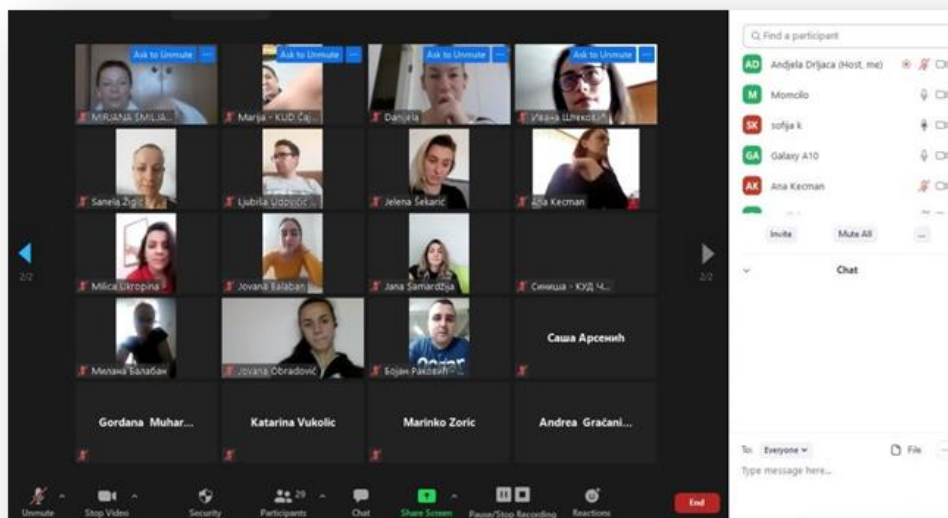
Ask to Unmute
Ask to Unmute
Ask to Unmute
Ask to Unmute
MIRJANA SMILJA...
Marija - KUD Čaj...
Danijela
Ивана Шековић
Sanela Žigić
Ljubiša Udović
Jelena Šekarić
Ana Kecman
Milica Ukropina
Jovana Balaban
Jana Samardžija
Синиша - КУД Ч...
Милана Балабан
Jovana Obradović
Бојан Раковић
Саша Арсенић
Gordana Muhar...
Katarina Vukolic
Marinko Zoric
Andrea Gračani...
2/2
2/2
Find a participant
AD Andjela Drljaca (Host, me)
M Momcilo
SK sofija k
GA Galaxy A10
AK Ana Kecman
Invite
Mute All
...
Chat
To: Everyone
File
Type message here...
Unmute
Stop Video
Security
Participants 29
Chat
Share Screen
Pause/Stop Recording
Reactions
End